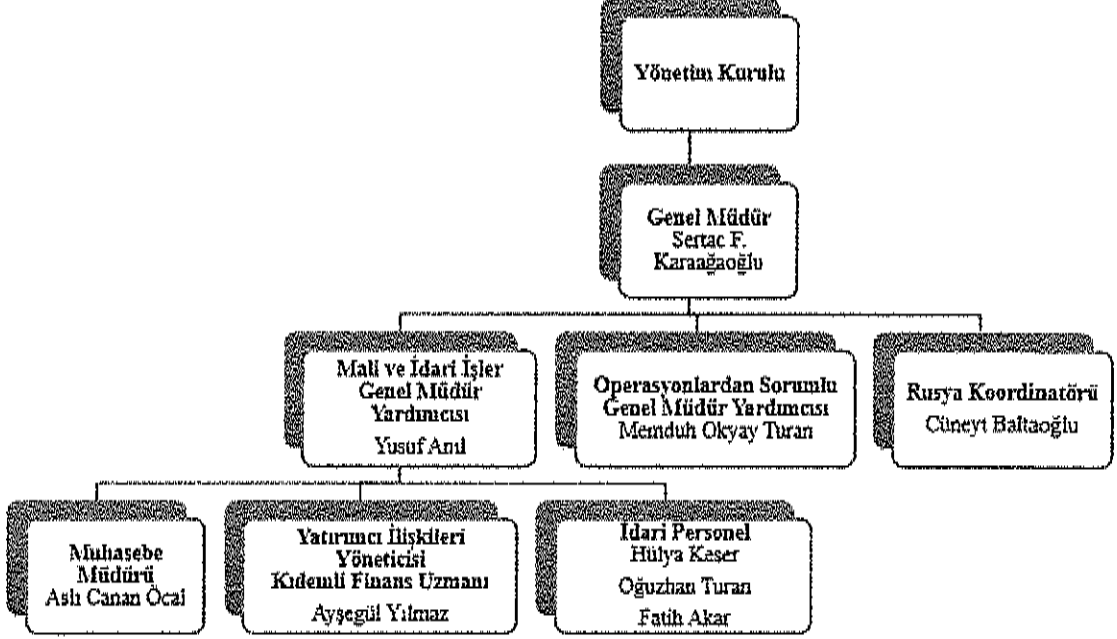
Yönetim Kurulu

Genel Müdür
Sertac F. Karaağaoğlu

Mali ve İdari İşler Genel Müdür Yardımcısı
Yusuf Anıl

Operasyonlardan Sorumlu Genel Müdür Yardımcısı
Memduh Okyay Turan

Rusya Koordinatörü
Cüneyt Baltaoğlu

Muhasebe Müdürü
Aslı Canan Öcal

Yatırımcı İlişkileri Yöneticisi
Kıdemli Finans Uzmanı
Ayşegül Yılmaz

İdari Personel
Hülya Kaser
Oğuzhan Turan
Fatih Akar